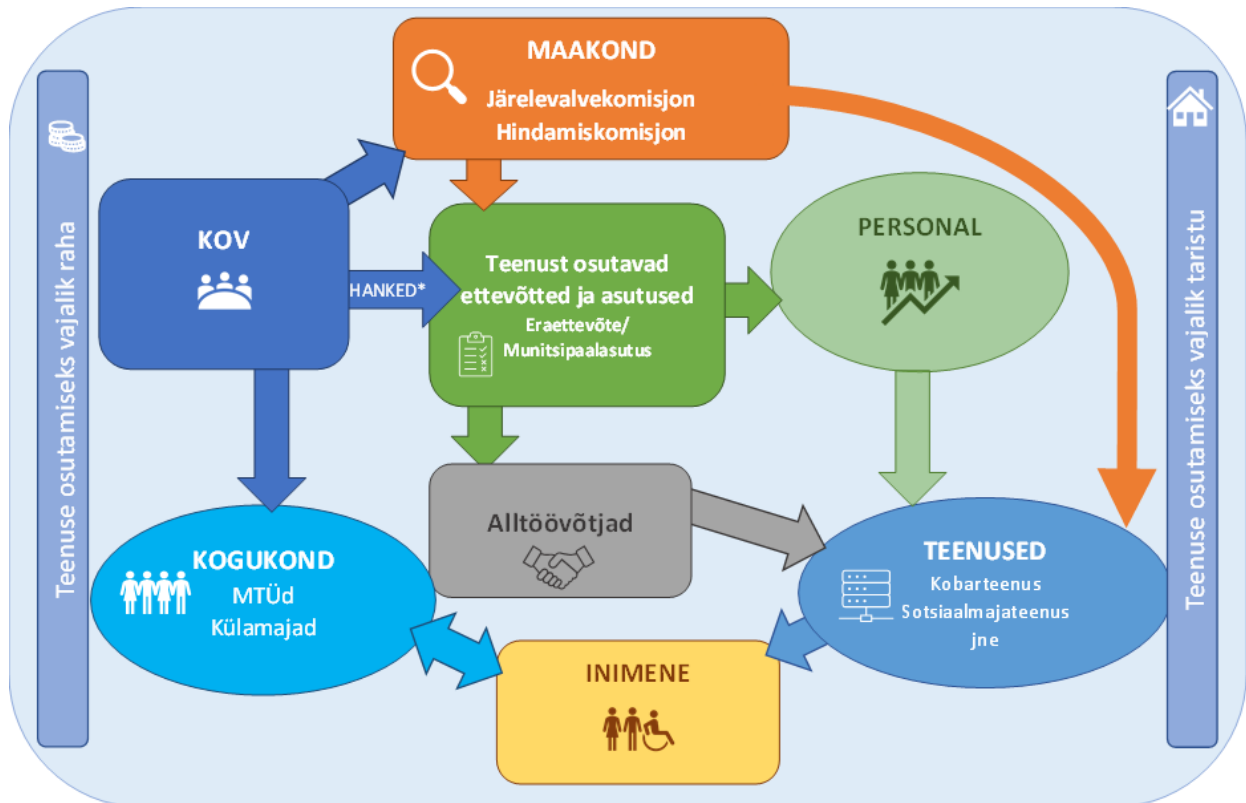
Teenuse osutamiseks vajalik raha

MAAKOND
Järelevalvekomisjon
Hindamiskomisjon

Teenuse osutamiseks vajalik taristu

KOV

HANKED*

Teenust osutavad ettevõtted ja asutused
Eraettevõte/
Munitsipaalasutus

PERSONAL

Alltöövõtjad

KOGUKOND
MTÜd
Külamajad

TEENUSED
Kobarteenus
Sotsiaalmajateenus
jne

INIMENE